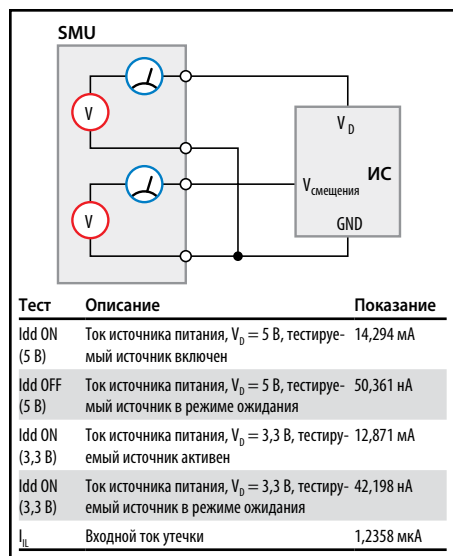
SMU

V

V

$V_D$

ИС

$V_{смещения}$

GND

| Тест | Описание | Показание |
|---|---|---|
| Idd ON (5 В) | Ток источника питания, $V_D = 5$ В, тестируемый источник включен | 14,294 мА |
| Idd OFF (5 В) | Ток источника питания, $V_D = 5$ В, тестируемый источник в режиме ожидания | 50,361 нА |
| Idd ON (3,3 В) | Ток источника питания, $V_D = 3,3$ В, тестируемый источник активен | 12,871 мА |
| Idd ON (3,3 В) | Ток источника питания, $V_D = 3,3$ В, тестируемый источник в режиме ожидания | 42,198 нА |
| $I_{IL}$ | Входной ток утечки | 1,2358 мкА |